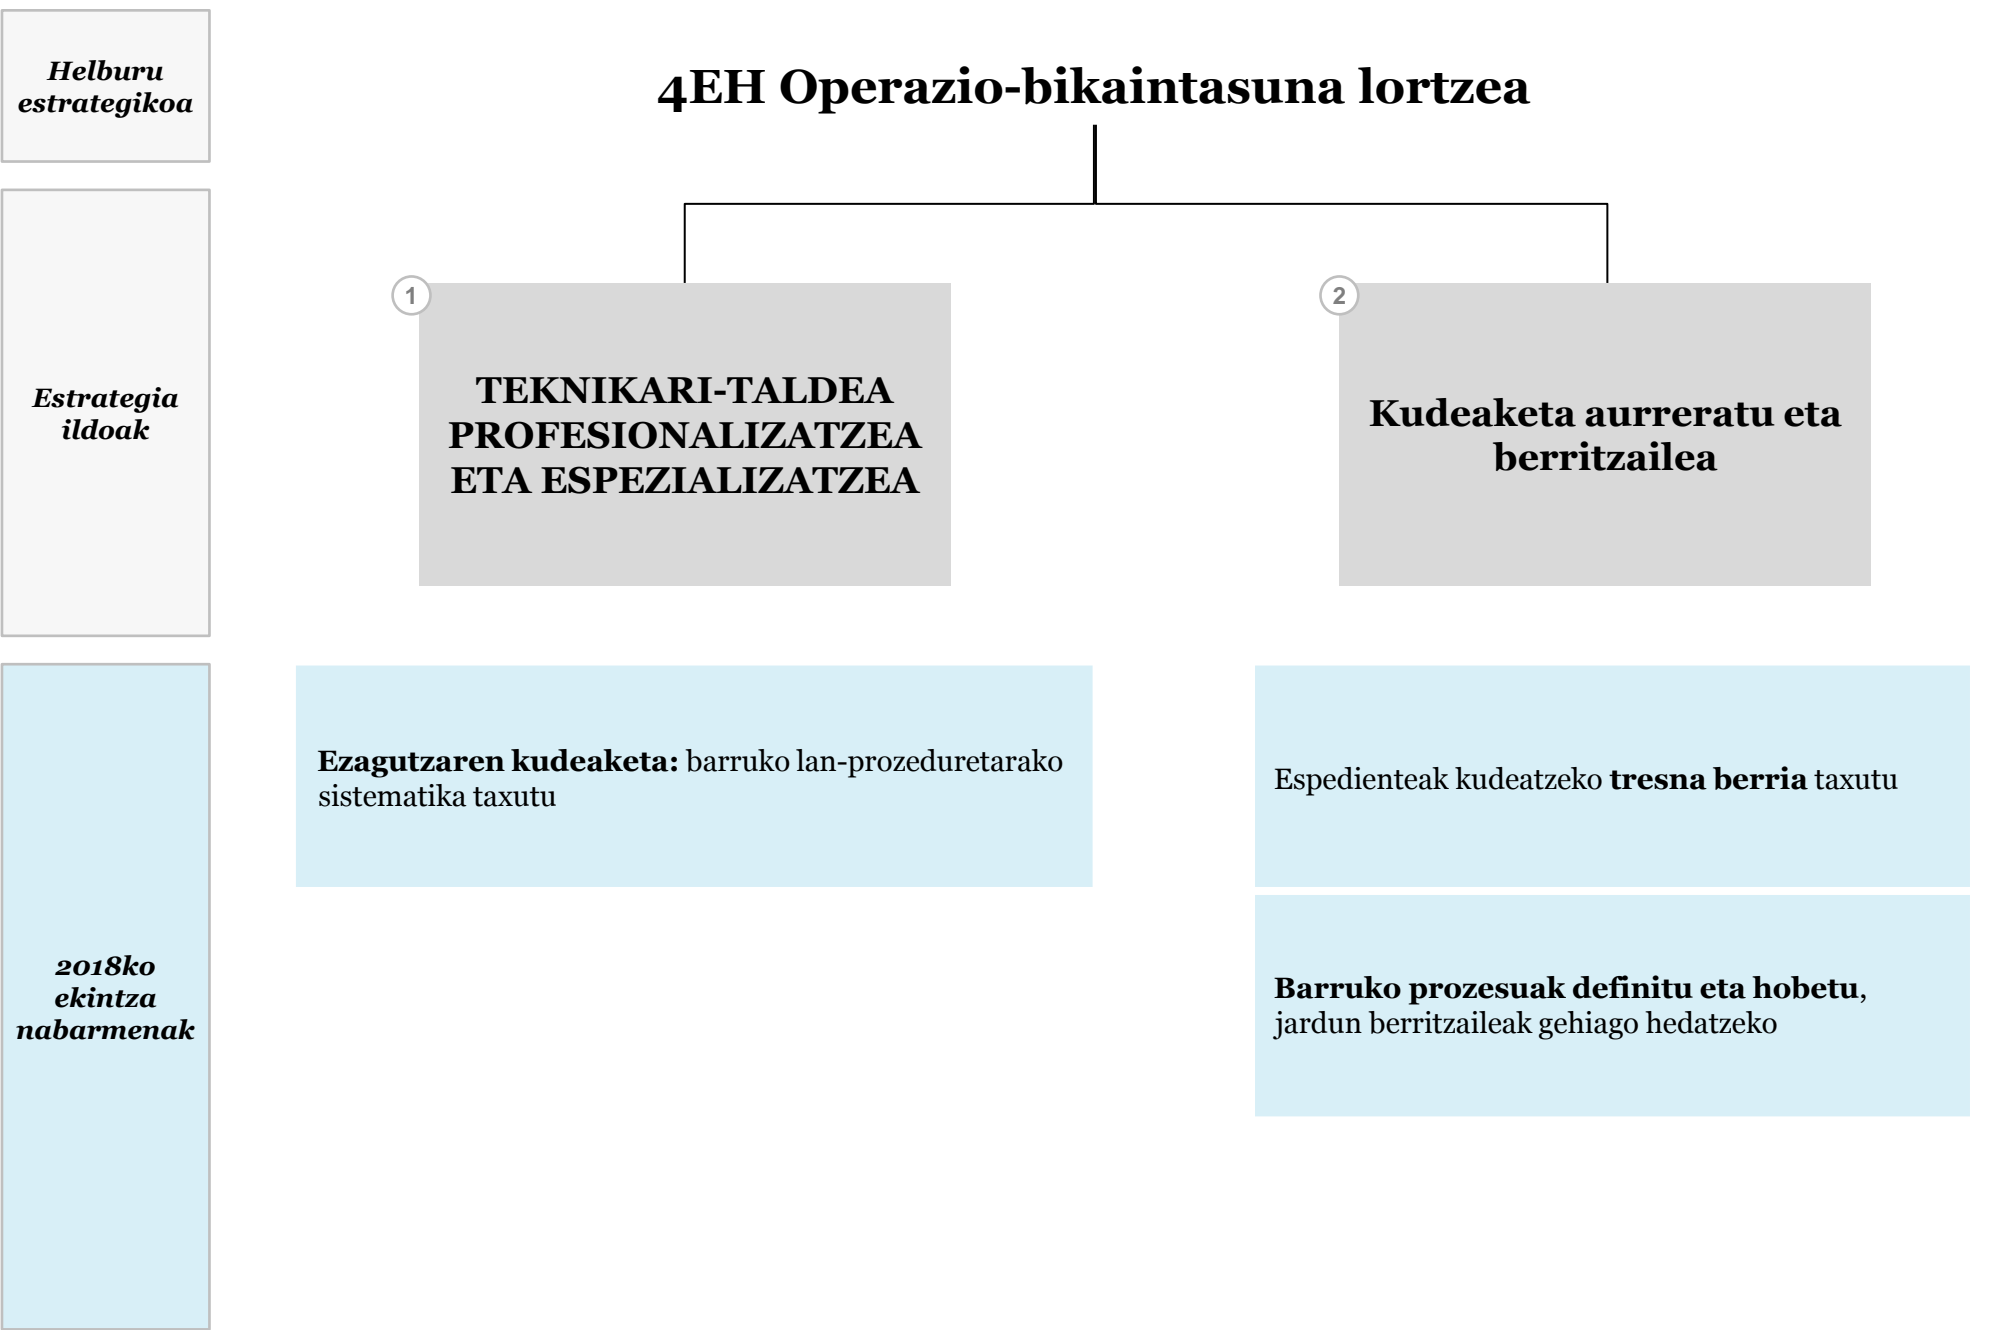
Helburu estrategikoa

4EH Operazio-bikaintasuna lortzea

Estrategia ildoak

1

TEKNIKARI-TALDEA PROFESIONALIZATZEA ETA ESPEZIALIZATZEA

2

Kudeaketa aurreratu eta berritzailea

2018ko ekintza nabarmenak

Ezagutzaren kudeaketa: barruko lan-prozeduretarako sistematika taxutu

Espedienteak kudeatzeko tresna berria taxutu

Barruko prozesuak definitu eta hobetu, jardun berritzaileak gehiago hedatzeko